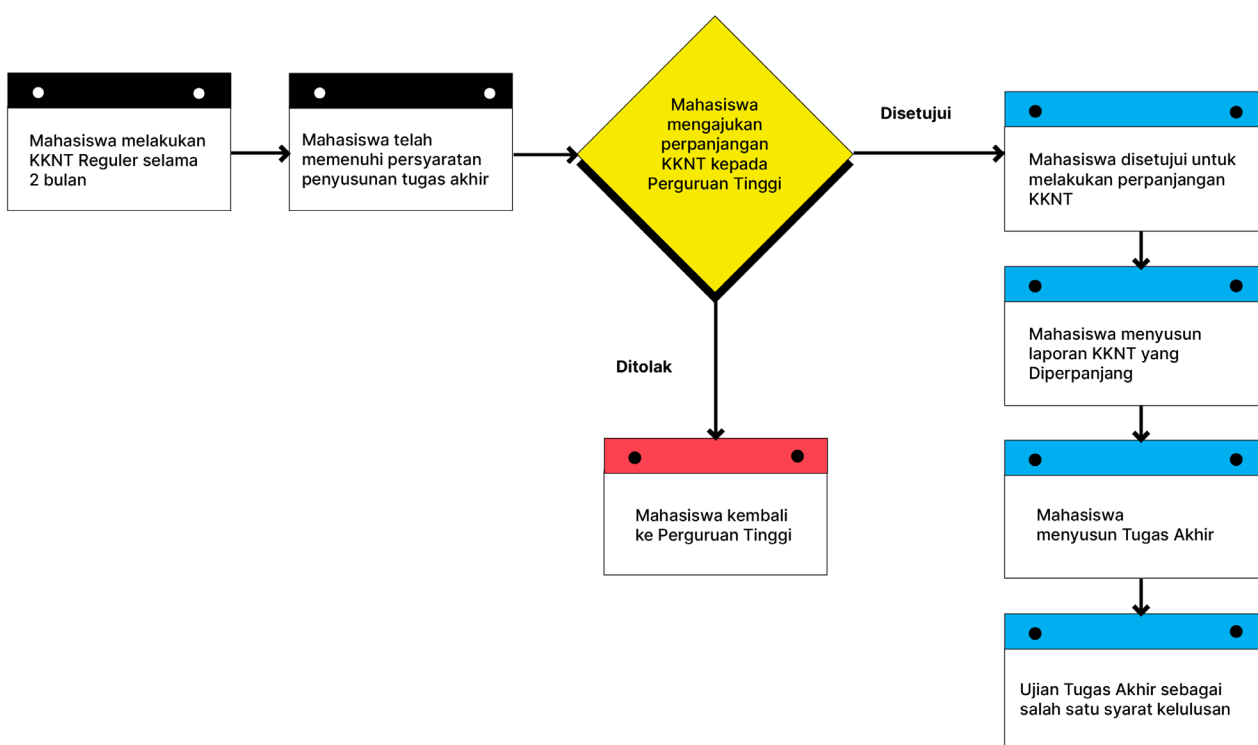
Mahasiswa melakukan KKNT Reguler selama 2 bulan

Mahasiswa telah memenuhi persyaratan penyusunan tugas akhir

Mahasiswa mengajukan perpanjangan KKNT kepada Perguruan Tinggi

Disetujui

Mahasiswa disetujui untuk melakukan perpanjangan KKNT

Ditolak

Mahasiswa kembali ke Perguruan Tinggi

Mahasiswa menyusun laporan KKNT yang Diperpanjang

Mahasiswa menyusun Tugas Akhir

Ujian Tugas Akhir sebagai salah satu syarat kelulusan